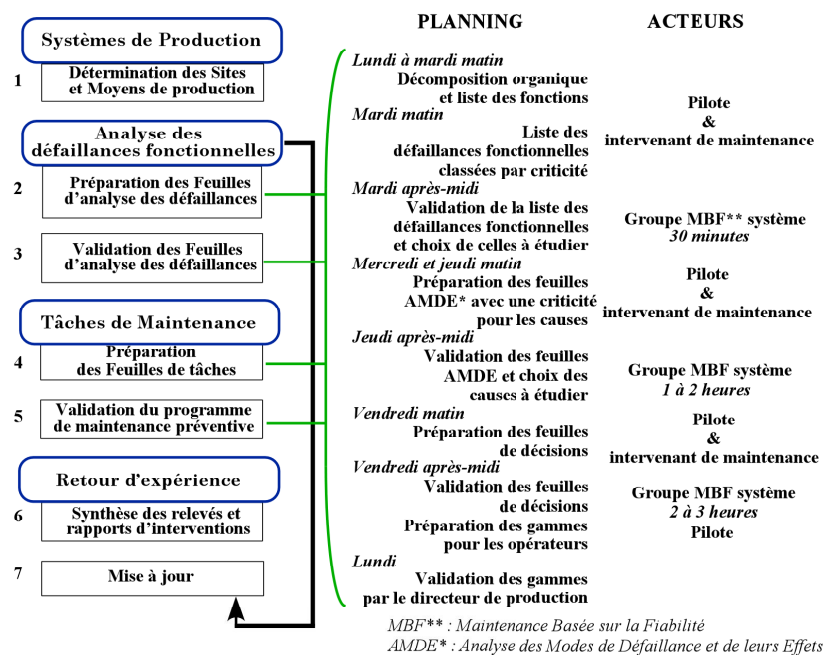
PLANNING

ACTEURS

Systèmes de Production

1
Détermination des Sites et Moyens de production

Analyse des défaillances fonctionnelles

2
Préparation des Feuilles d'analyse des défaillances

3
Validation des Feuilles d'analyse des défaillances

Tâches de Maintenance

4
Préparation des Feuilles de tâches

5
Validation du programme de maintenance préventive

Retour d'expérience

6
Synthèse des relevés et rapports d'interventions

7
Mise à jour

Lundi à mardi matin
Décomposition organique et liste des fonctions
Mardi matin
Liste des défaillances fonctionnelles classées par criticité
Mardi après-midi
Validation de la liste des défaillances fonctionnelles et choix de celles à étudier
Mercredi et jeudi matin
Préparation des feuilles AMDE* avec une criticité pour les causes
Jeudi après-midi
Validation des feuilles AMDE et choix des causes à étudier
Vendredi matin
Préparation des feuilles de décisions
Vendredi après-midi
Validation des feuilles de décisions
Préparation des gammes pour les opérateurs
Lundi
Validation des gammes par le directeur de production

Pilote
&
intervenant de maintenance

Groupe MBF** système
30 minutes

Pilote
&
intervenant de maintenance

Groupe MBF système
1 à 2 heures

Pilote
&
intervenant de maintenance

Groupe MBF système
2 à 3 heures
Pilote

MBF** : Maintenance Basée sur la Fiabilité
AMDE* : Analyse des Modes de Défaillance et de leurs Effets